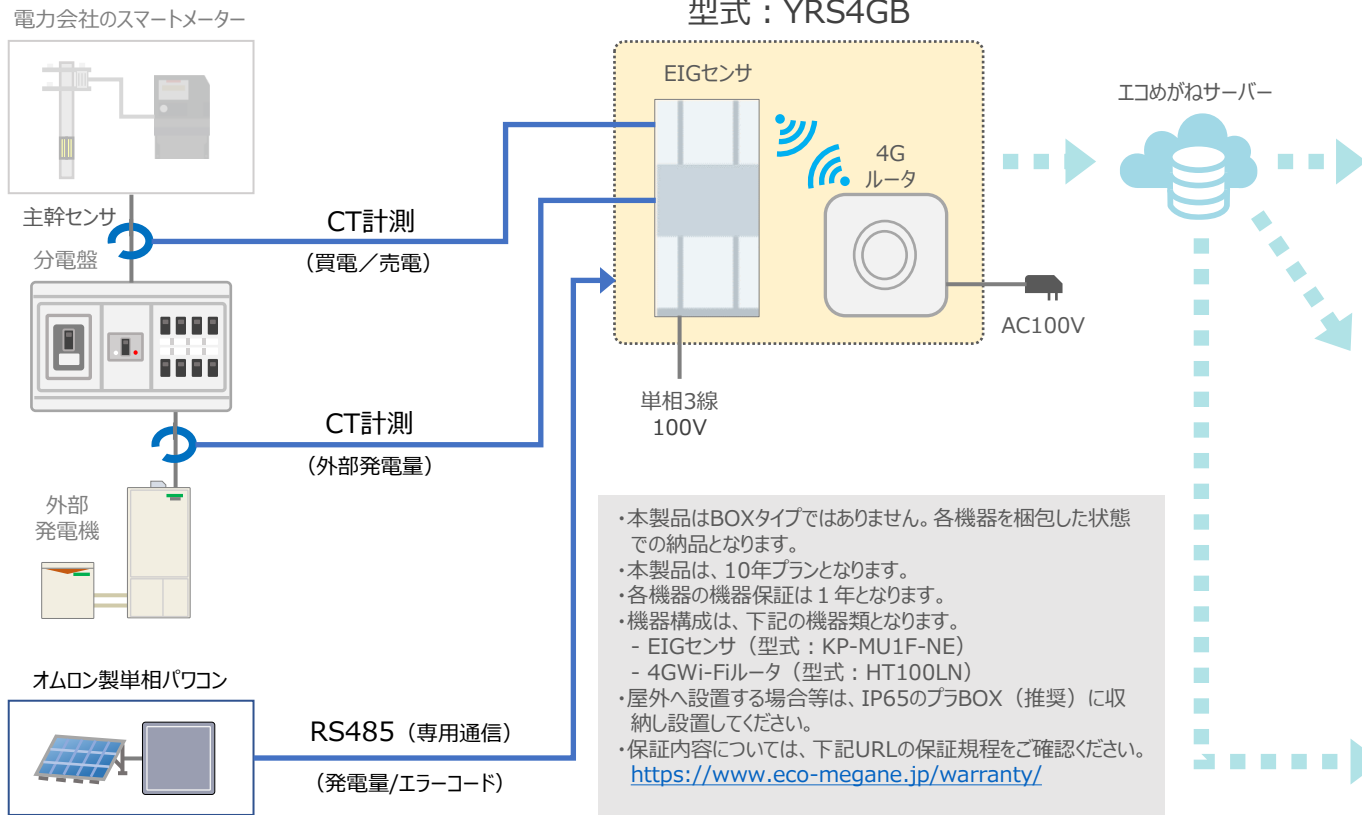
電力会社のスマートメーター

型式：YRS4GB

EIGセンサ

エコめがねサーバー

4G
ルータ

主幹センサ

CT計測

（買電／売電）

分電盤

AC100V

単相3線
100V

CT計測

（外部発電量）

外部
発電機

・本製品はBOXタイプではありません。各機器を梱包した状態での納品となります。
・本製品は、10年プランとなります。
・各機器の機器保証は１年となります。
・機器構成は、下記の機器類となります。
- EIGセンサ（型式：KP-MU1F-NE）
- 4GWi-Fiルータ（型式：HT100LN）
・屋外へ設置する場合等は、IP65のプラBOX（推奨）に収納し設置してください。
・保証内容については、下記URLの保証規程をご確認ください。
https://www.eco-megane.jp/warranty/

オムロン製単相パワコン

RS485（専用通信）

（発電量/エラーコード）